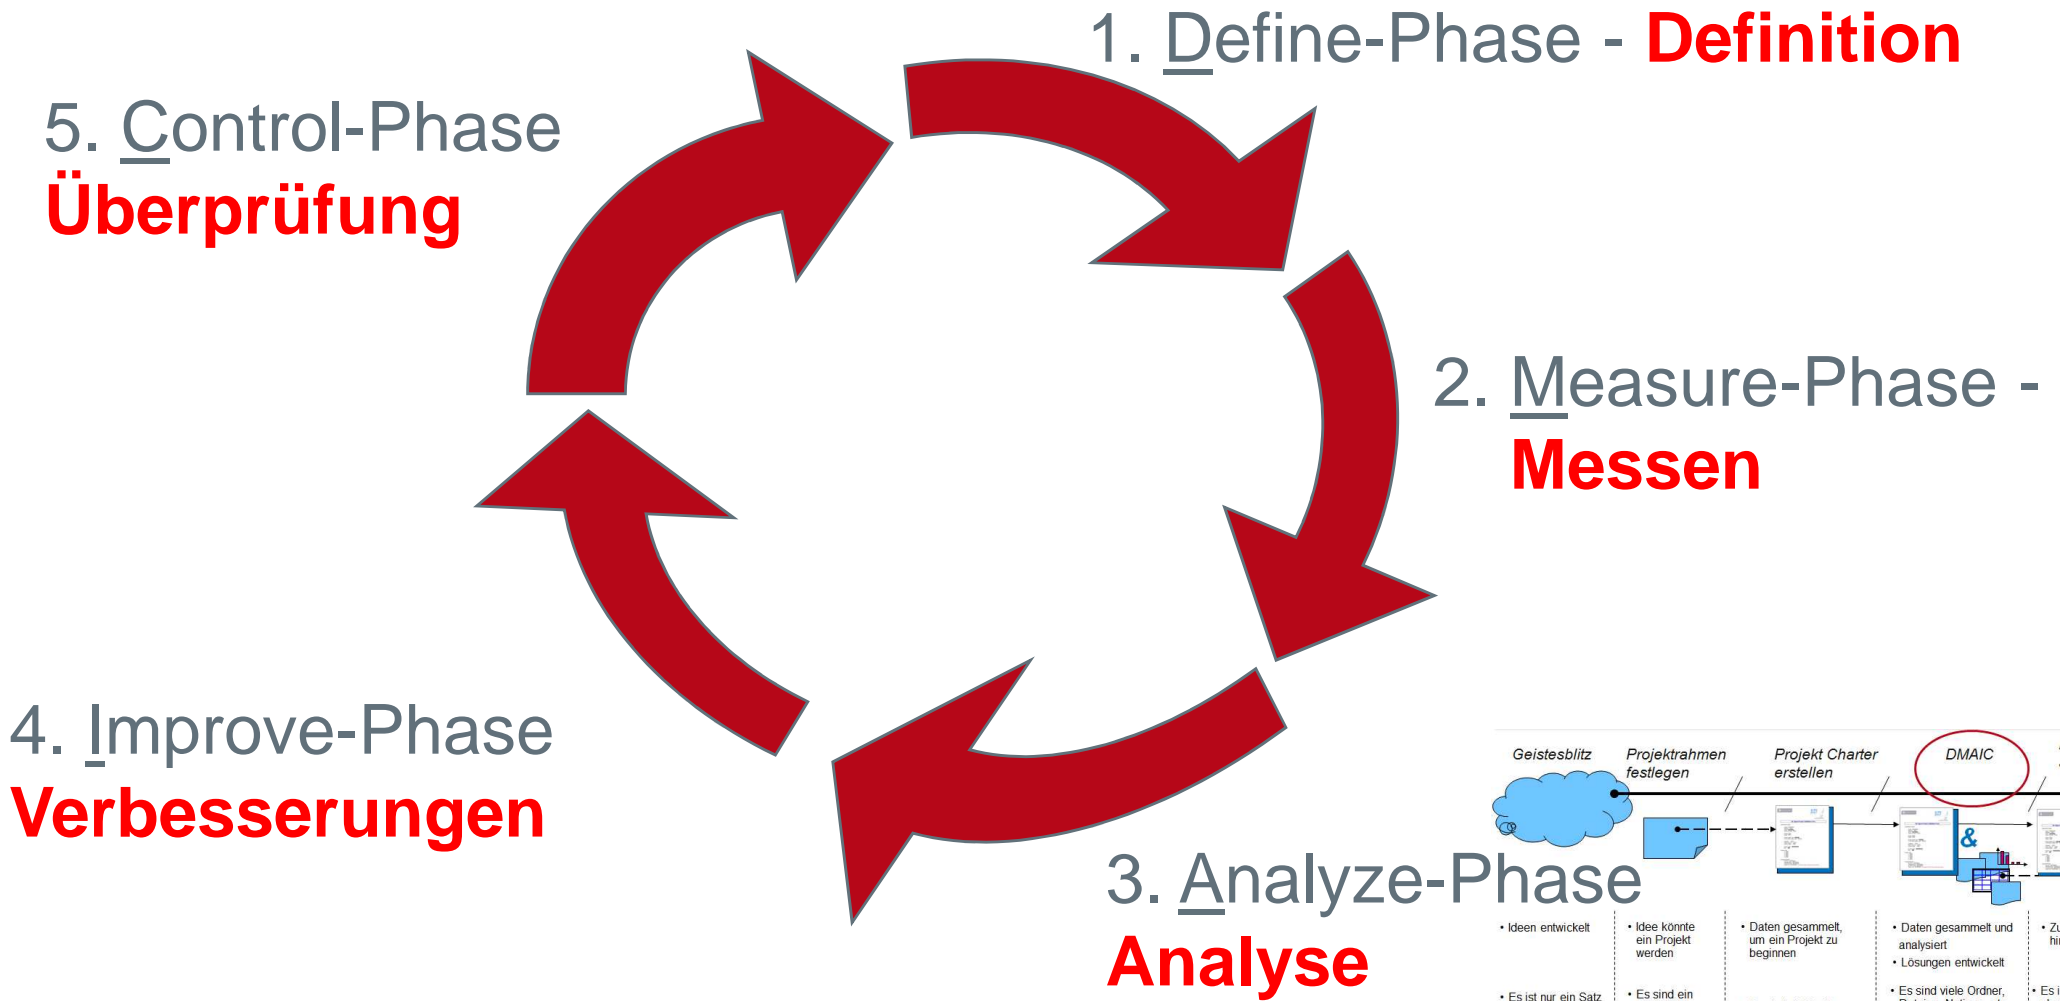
1. Define-Phase - **Definition**

5. Control-Phase
**Überprüfung**

2. Measure-Phase -
**Messen**

4. Improve-Phase
**Verbesserungen**

3. Analyze-Phase
**Analyse**

Geistesblitz

Projektrahmen festlegen

Projekt Charter erstellen

DMAIC

• Ideen entwickelt

• Idee könnte ein Projekt werden

• Daten gesammelt, um ein Projekt zu beginnen

• Daten gesammelt und analysiert
• Lösungen entwickelt

• Zu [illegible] hi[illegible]

• Es ist nur ein Satz

• Es sind ein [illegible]

• Es sind viele Ordner, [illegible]

• Es i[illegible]